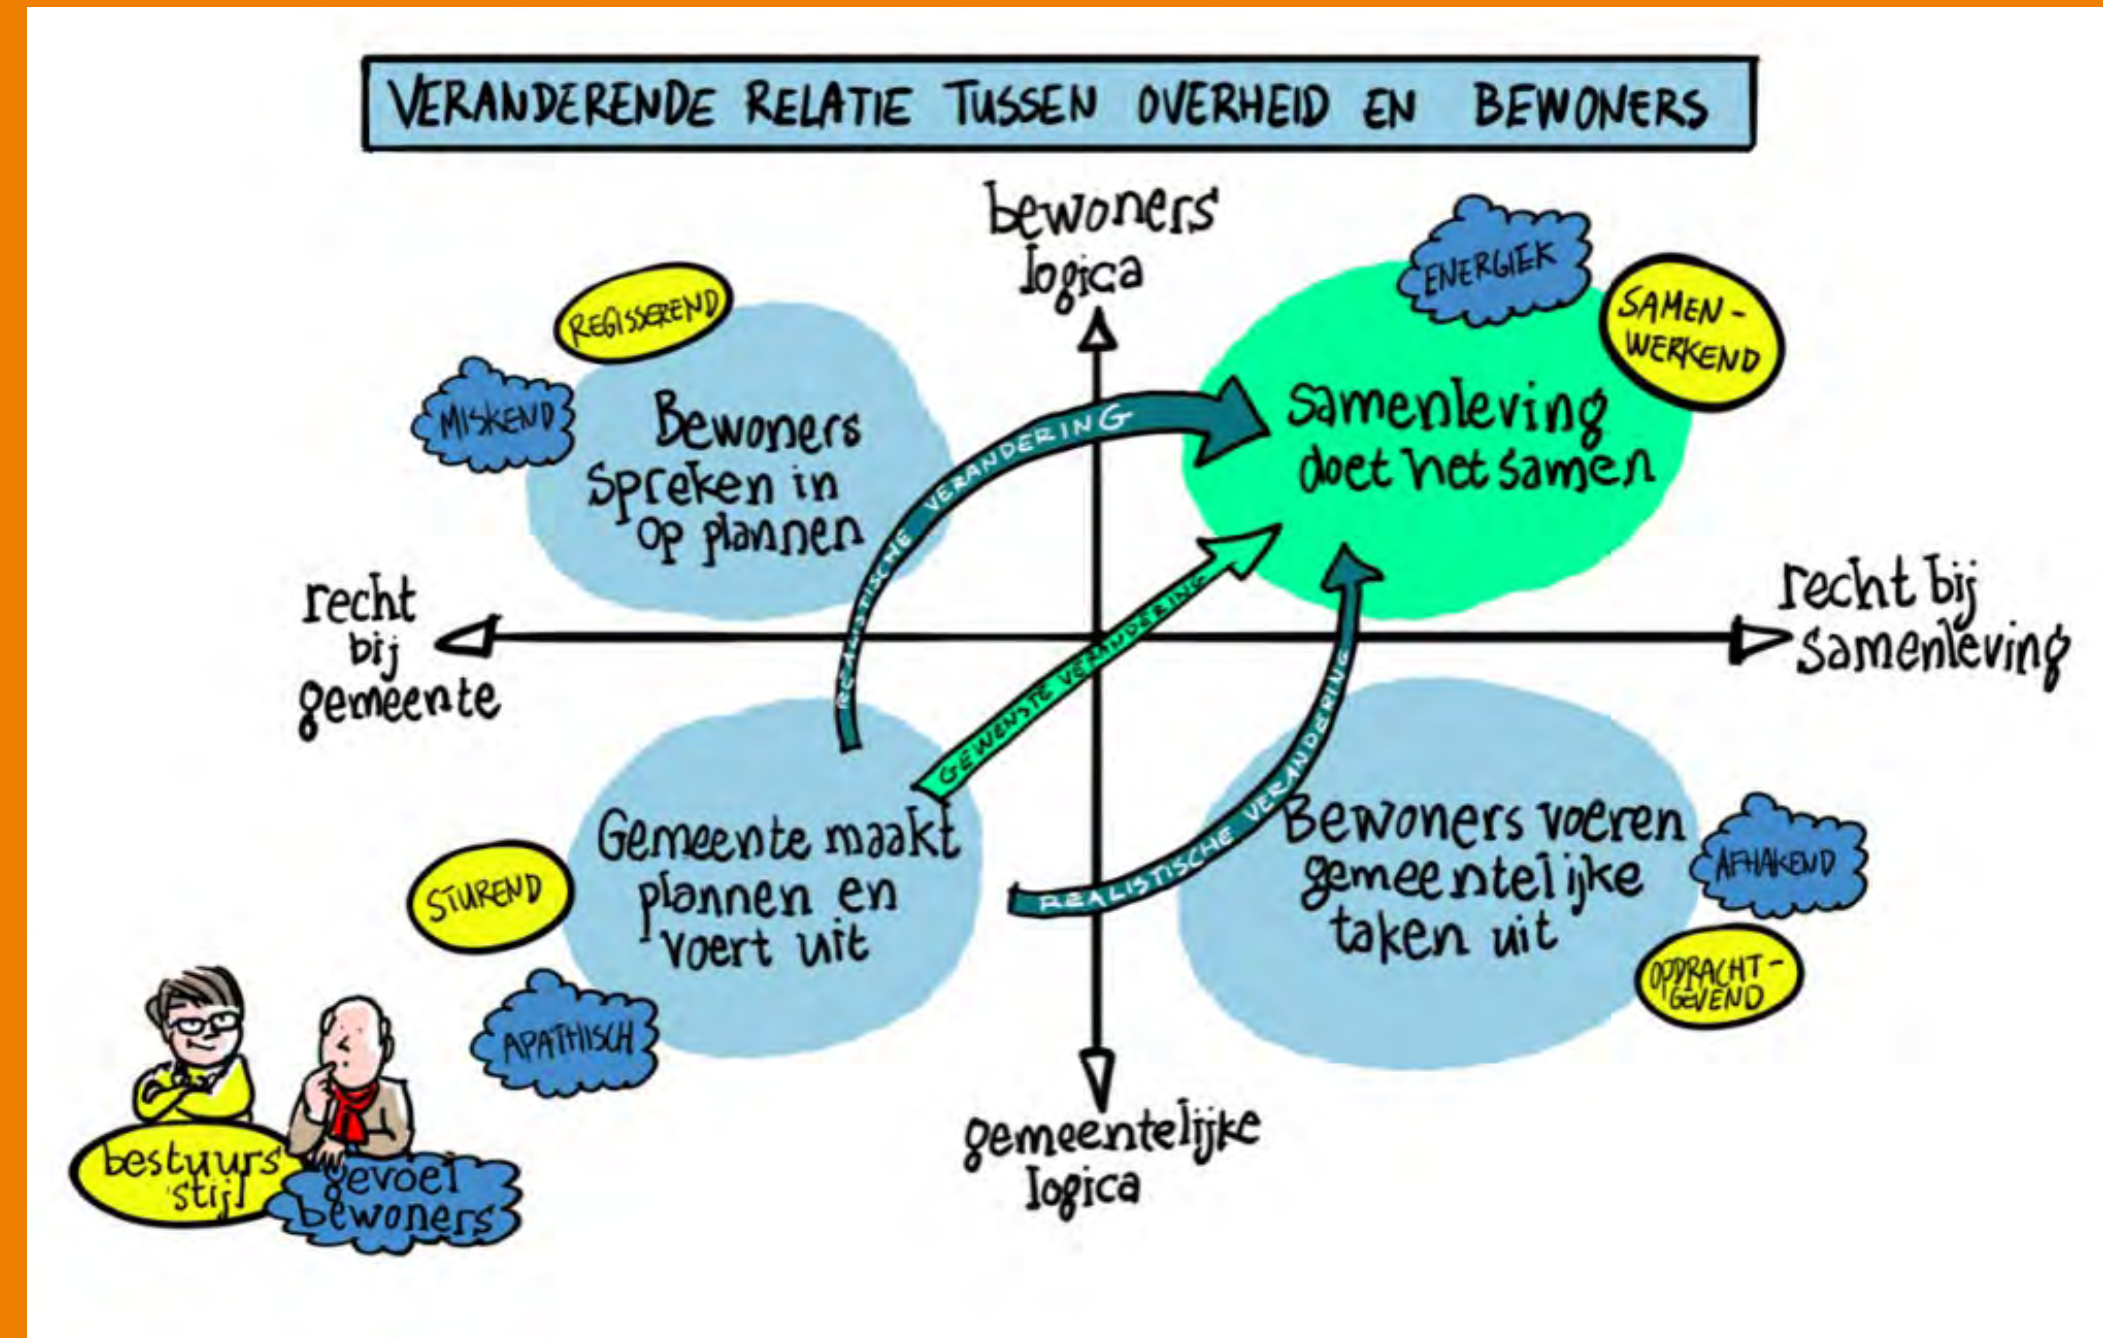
VERANDERENDE RELATIE TUSSEN OVERHEID EN BEWONERS

bewoners logica

REGISSEREND

MISKEND

Bewoners spreken in op plannen

ENERGIEK

SAMEN-WERKEND

Samenleving doet het samen

REALISTISCHE VERANDERING

GEWENSTE VERANDERING

REALISTISCHE VERANDERING

recht bij gemeente

recht bij samenleving

STUREND

Gemeente maakt plannen en voert uit

APATHISCH

Bewoners voeren gemeentelijke taken uit

AFHAKEND

OPDRACHT-GEVEND

gemeentelijke logica

bestuurs stijl

gevoel bewoners